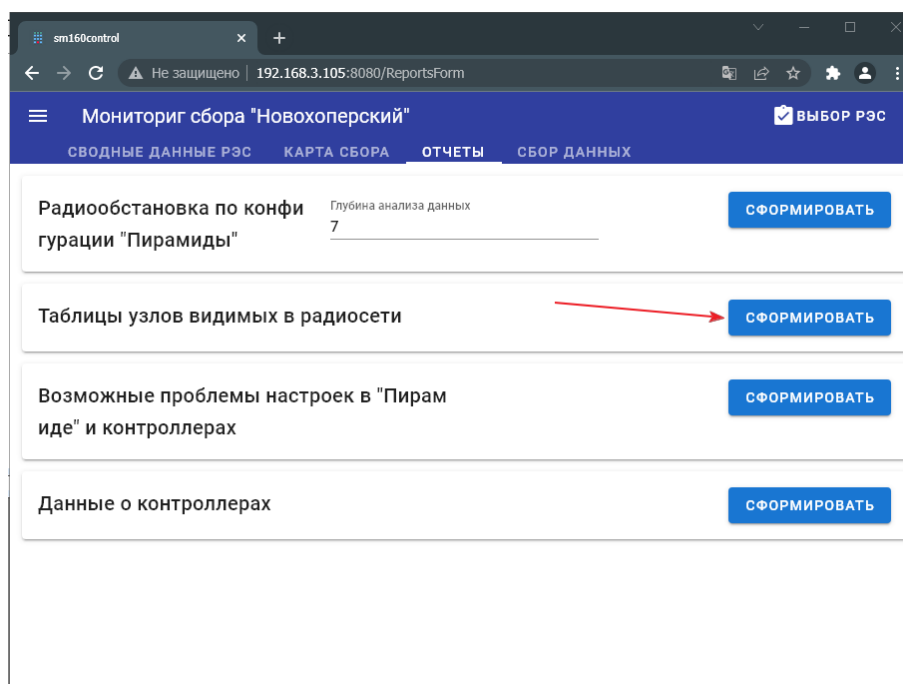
sm160control ×

Не защищено | 192.168.3.105:8080/ReportsForm

Мониториг сбора "Новохоперский"

ВЫБОР РЭС

СВОДНЫЕ ДАННЫЕ РЭС КАРТА СБОРА ОТЧЕТЫ СБОР ДАННЫХ

Радиообстановка по конфигурации "Пирамиды"

Глубина анализа данных
7

СФОРМИРОВАТЬ

Таблицы узлов видимых в радиосети

СФОРМИРОВАТЬ

Возможные проблемы настроек в "Пирамиде" и контроллерах

СФОРМИРОВАТЬ

Данные о контроллерах

СФОРМИРОВАТЬ